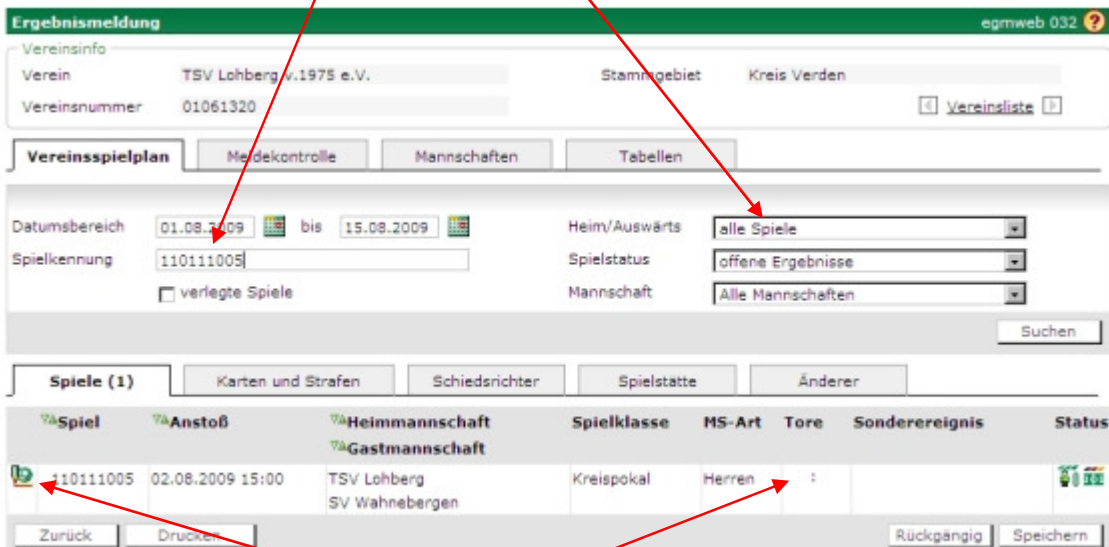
Ergebnismeldung

egmweb 032

Vereinsinfo

Verein TSV Lohberg v.1975 e.V.

Stammgebiet Kreis Verden

Vereinsnummer 01061320

Vereinsliste

Vereinsspielplan | Meldekontrolle | Mannschaften | Tabellen

Datumsbereich 01.08.2009 bis 15.08.2009

Heim/Auswärts alle Spiele

Spielkennung 110111005

Spielstatus offene Ergebnisse

verlegte Spiele

Mannschaft Alle Mannschaften

Suchen

Spiele (1) | Karten und Strafen | Schiedsrichter | Spielstätte | Änderer

| Spiel | Anstoß | Heimmannschaft Gastmannschaft | Spielklasse | MS-Art | Tore | Sonderereignis | Status |
|---|---|---|---|---|---|---|---|
| 110111005 | 02.08.2009 15:00 | TSV Lohberg SV Wahnebergen | Kreispokal | Herren | : | | |

Zurück Drucken

Rückgängig Speichern